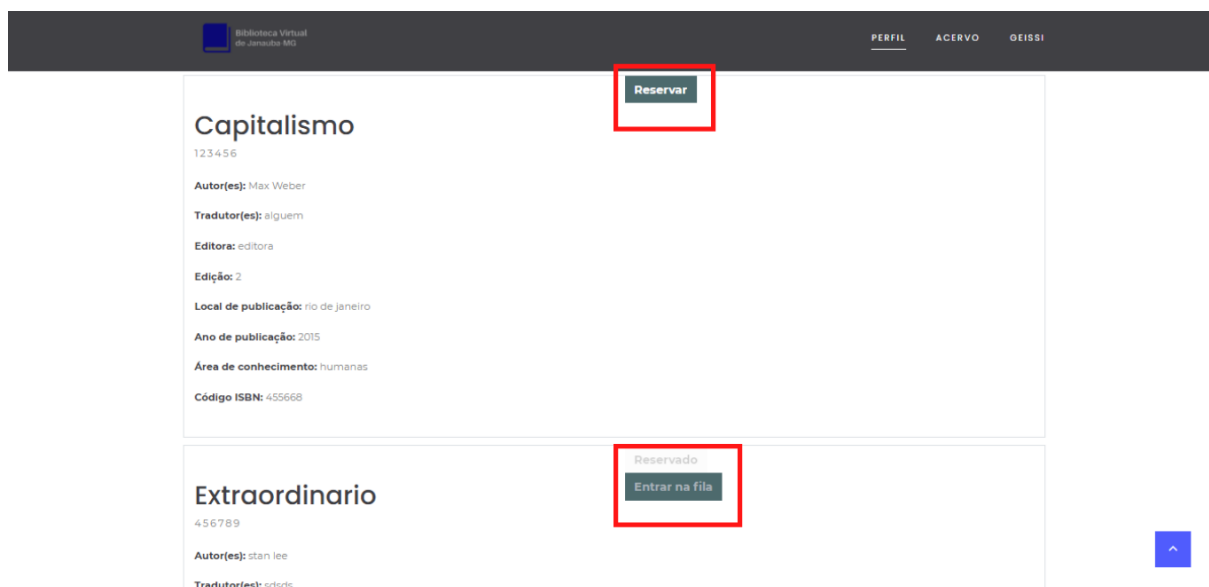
Biblioteca Virtual de Janaúba MG

PERFIL ACERVO GEISSI

Reservar

Capitalismo

123456

Autor(es): Max Weber

Tradutor(es): alguem

Editora: editora

Edição: 2

Local de publicação: rio de janeiro

Ano de publicação: 2015

Área de conhecimento: humanas

Código ISBN: 455668

Reservado

Entrar na fila

Extraordinario

456789

Autor(es): stan lee

Tradutor(es): sdsds